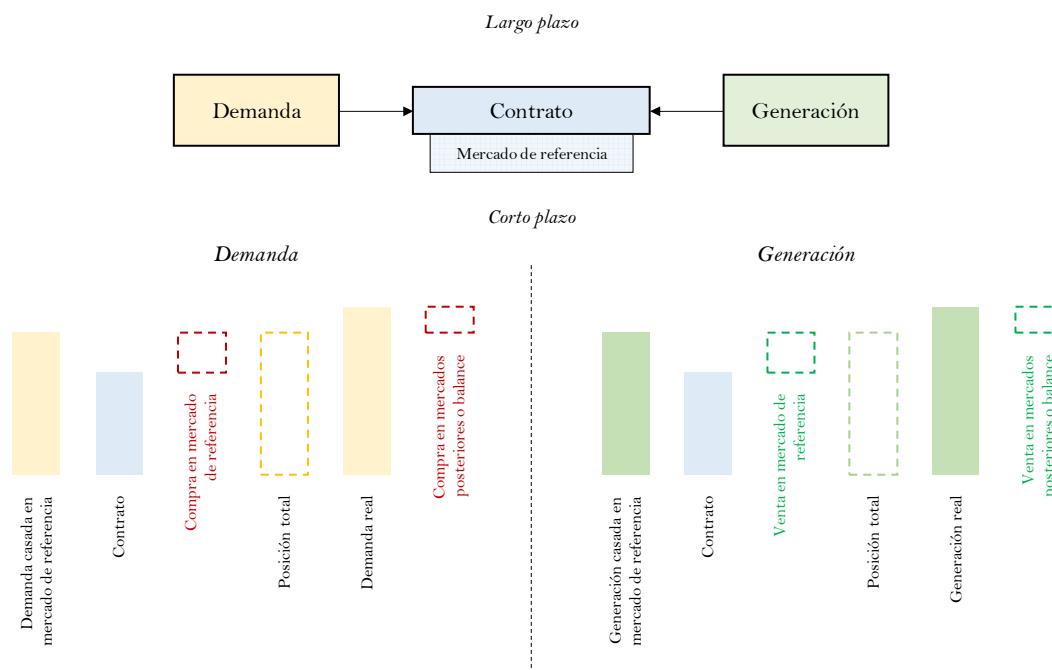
Largo plazo

Demanda

Contrato

Mercado de referencia

Generación

Corto plazo

Demanda

Demanda casada en mercado de referencia

Contrato

Compra en mercado de referencia

Posición total

Demanda real

Compra en mercados posteriores o balance

Generación

Generación casada en mercado de referencia

Contrato

Venta en mercado de referencia

Posición total

Generación real

Venta en mercados posteriores o balance